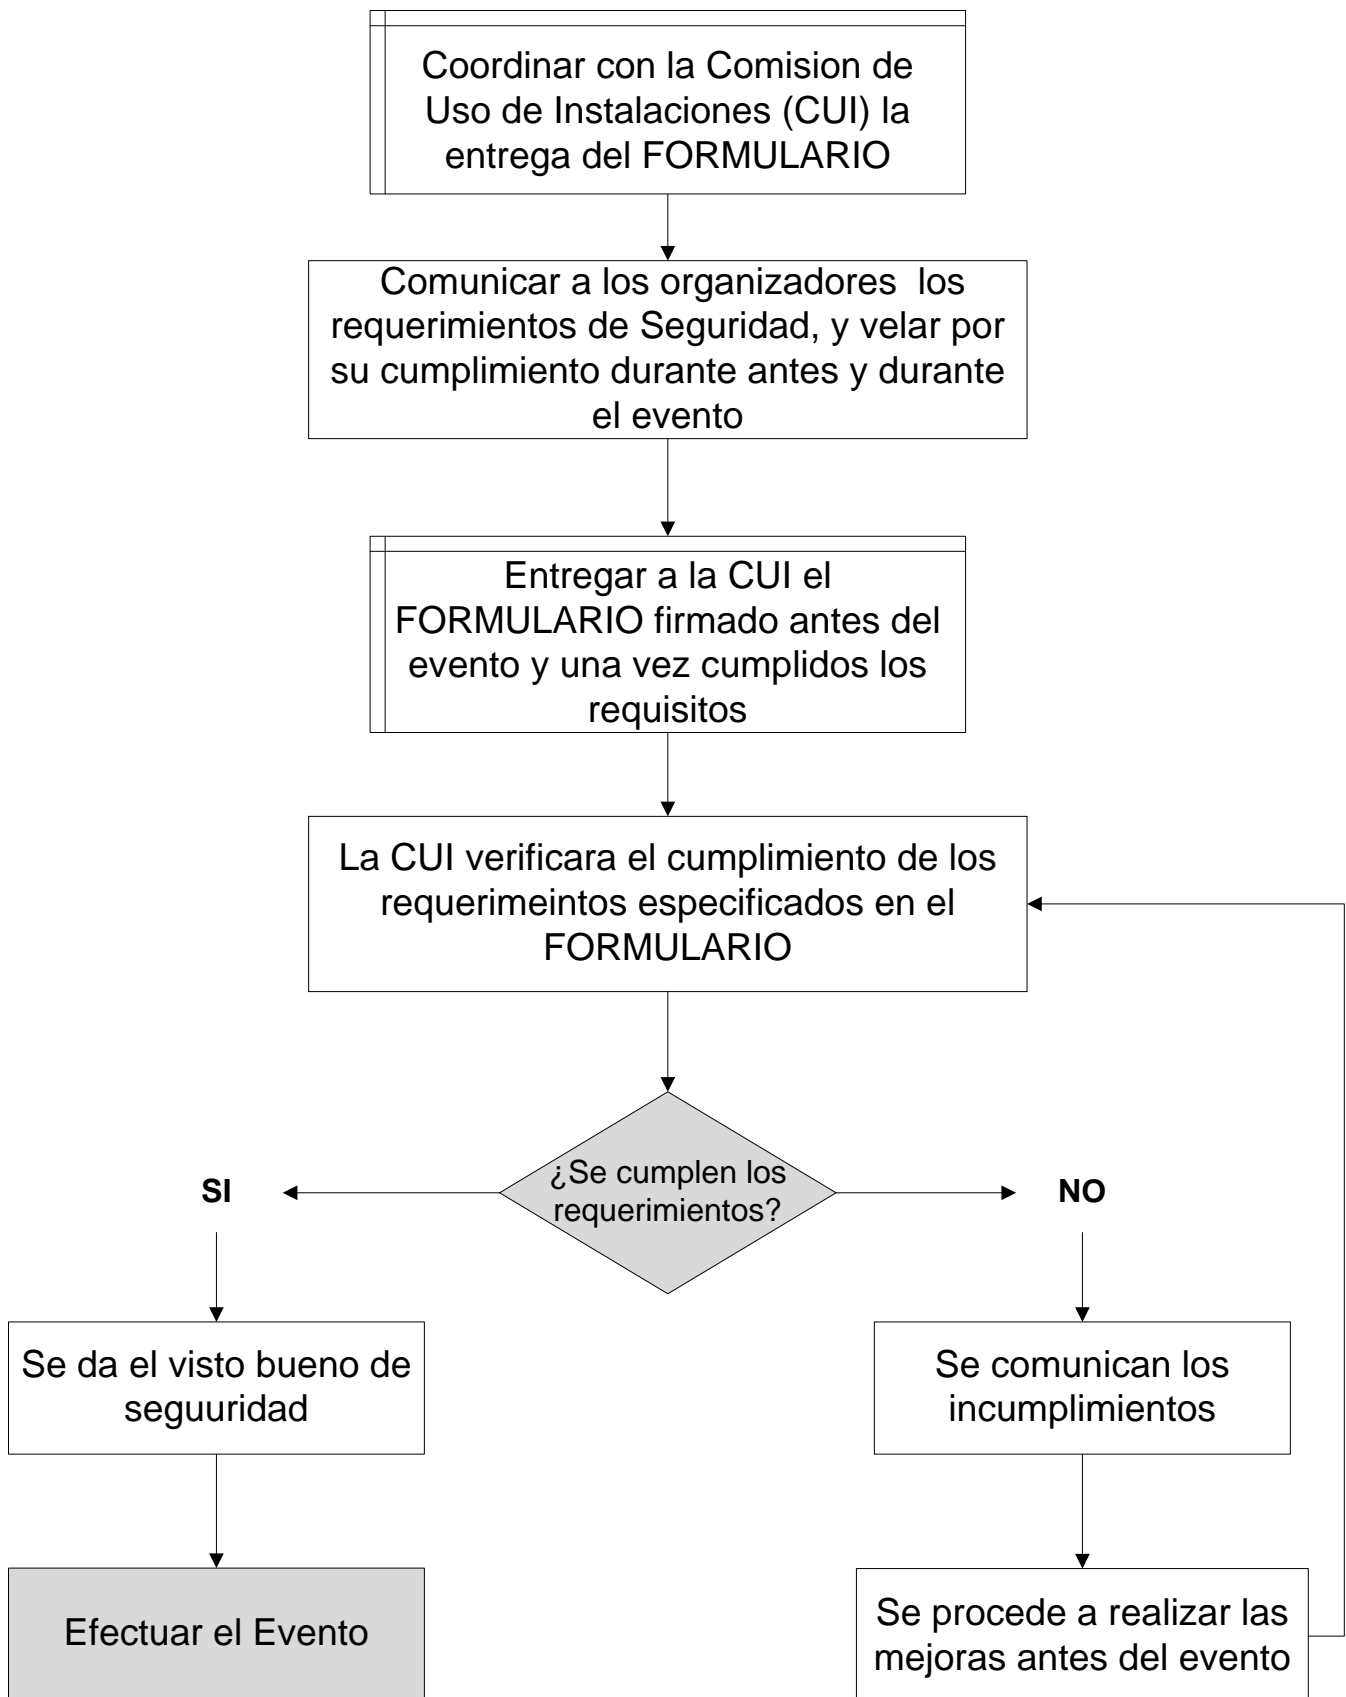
Coordinar con la Comision de Uso de Instalaciones (CUI) la entrega del FORMULARIO

Comunicar a los organizadores los requerimientos de Seguridad, y velar por su cumplimiento durante antes y durante el evento

Entregar a la CUI el FORMULARIO firmado antes del evento y una vez cumplidos los requisitos

La CUI verificara el cumplimiento de los requerimeintos especificados en el FORMULARIO

¿Se cumplen los requerimientos?

SI

NO

Se da el visto bueno de seguuridad

Se comunican los incumplimientos

Efectuar el Evento

Se procede a realizar las mejoras antes del evento